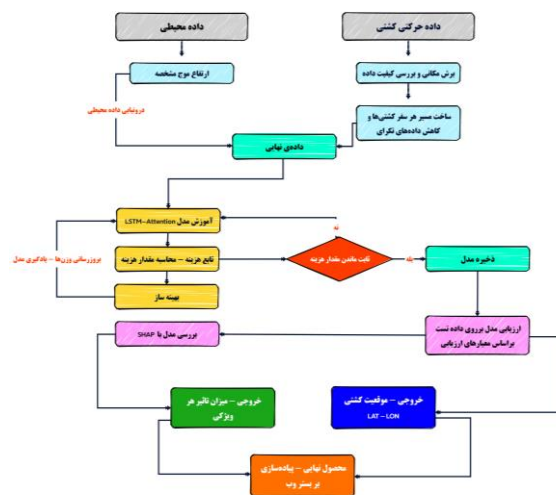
داده محیطی

داده حرکتی کشتی

ارتفاع موج مشخصه

برش مکانی و بررسی کیفیت داده

درونیابی داده محیطی

ساخت مسیر هر سفر کشتی‌ها و کاهش داده‌های تکراری

داده‌ی نهایی

آموزش مدل LSTM-Attention

خیر

بروزرسانی وزن‌ها – یادگیری مدل

تابع هزینه – محاسبه مقدار هزینه

ثابت ماندن مقدار هزینه

بله

ذخیره مدل

بهینه ساز

بررسی مدل با SHAP

ارزیابی مدل برروی داده تست براساس معیارهای ارزیابی

خروجی – میزان تاثیر هر ویژگی

خروجی – موقعیت کشتی
LAT – LON

محصول نهایی – پیاده‌سازی در بستر وب